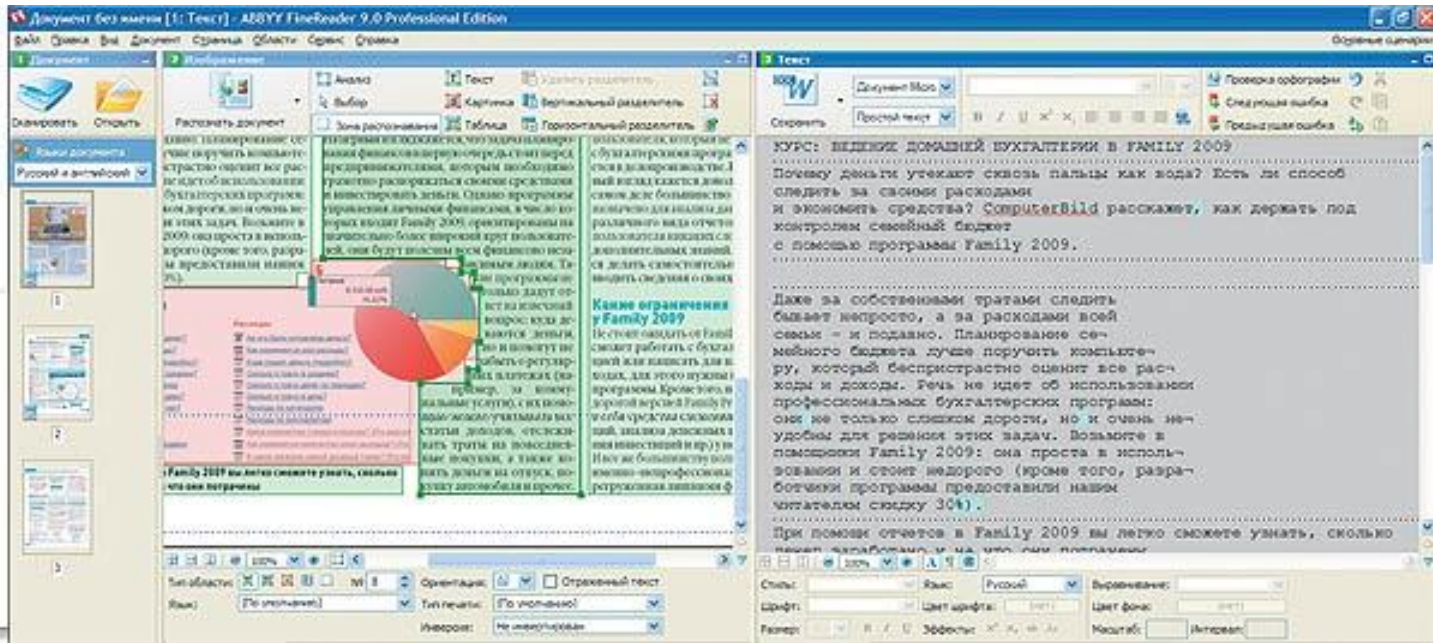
Документ без имени [1: Текст] - ABBYY FineReader 9.0 Professional Edition

Файл Правка Вид Документ Страница Области Сервис Справка

Основные сценарии

Документ

Сканировать Открыть

Языки документа

Русский и английский

1

2

3

Изображение

Распознать документ

Анализ

Выбор

Зона распознавания

Текст

Картинка

Таблица

Удалить разделитель

Вертикальный разделитель

Горизонтальный разделитель

Какие ограничения у Family 2009

Family 2009 вы легко сможете узнать, сколько что они потрачены

Тип области:

Язык: [По умолчанию]

Ориентация:

Отраженный текст

Тип печати: [По умолчанию]

Инверсия: Не инвертировать

Текст

Сохранить

Документ Micro

Простой текст

Проверка орфографии

Следующая ошибка

Предыдущая ошибка

КУРС: ВЕДЕНИЕ ДОМАШНЕЙ БУХГАЛТЕРИИ В FAMILY 2009

Почему деньги утекают сквозь пальцы как вода? Есть ли способ следить за своими расходами и экономить средства? ComputerBild расскажет, как держать под контролем семейный бюджет с помощью программы Family 2009.

Даже за собственными тратами следить бывает непросто, а за расходами всей семьи - и подавно. Планирование се¬мейного бюджета лучше поручить компьюте¬ру, который беспристрастно оценит все рас¬ходы и доходы. Речь не идет об использовании профессиональных бухгалтерских программ: они не только слишком дороги, но и очень не¬удобны для решения этих задач. Возьмите в помощники Family 2009: она проста в исполь¬зовании и стоит недорого (кроме того, разра¬ботчики программы предоставили нашим читателям скидку 30%).

При помощи отчетов в Family 2009 вы легко сможете узнать, сколько

Стиль:

Шрифт:

Размер:

Язык: Русский

Цвет шрифта:

Эффекты:

Выравнивание:

Цвет фона:

Масштаб:

Интервал: